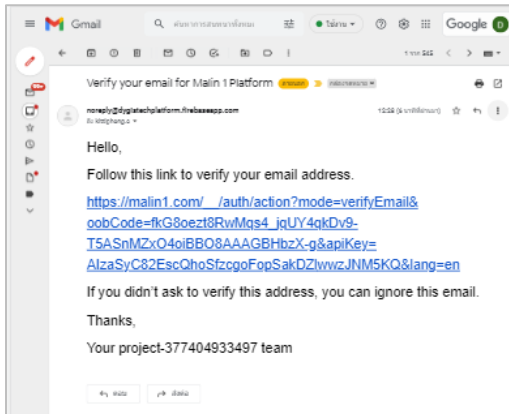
Gmail

ค้นหาการสนทนาที่ค้นแล้ว

ไม่ทำงาน

Google

1 จาก 245

Verify your email for Malin 1 Platform

noreply@dygiatechplatform.firebaseapp.com

ถึง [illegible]

12:28 (6 นาทีที่ผ่านมา)

Hello,

Follow this link to verify your email address.

https://malin1.com/__/auth/action?mode=verifyEmail&oobCode=fkG8oezt8RwMqs4_jqUY4qkDv9-T5ASnMZxO4oiBBO8AAAGBHbzX-g&apiKey=AIzaSyC82EscQhoSfzcgoFopSakDZlwwzJNM5KQ&lang=en

If you didn't ask to verify this address, you can ignore this email.

Thanks,

Your project-377404933497 team

ตอบ

ส่งต่อ